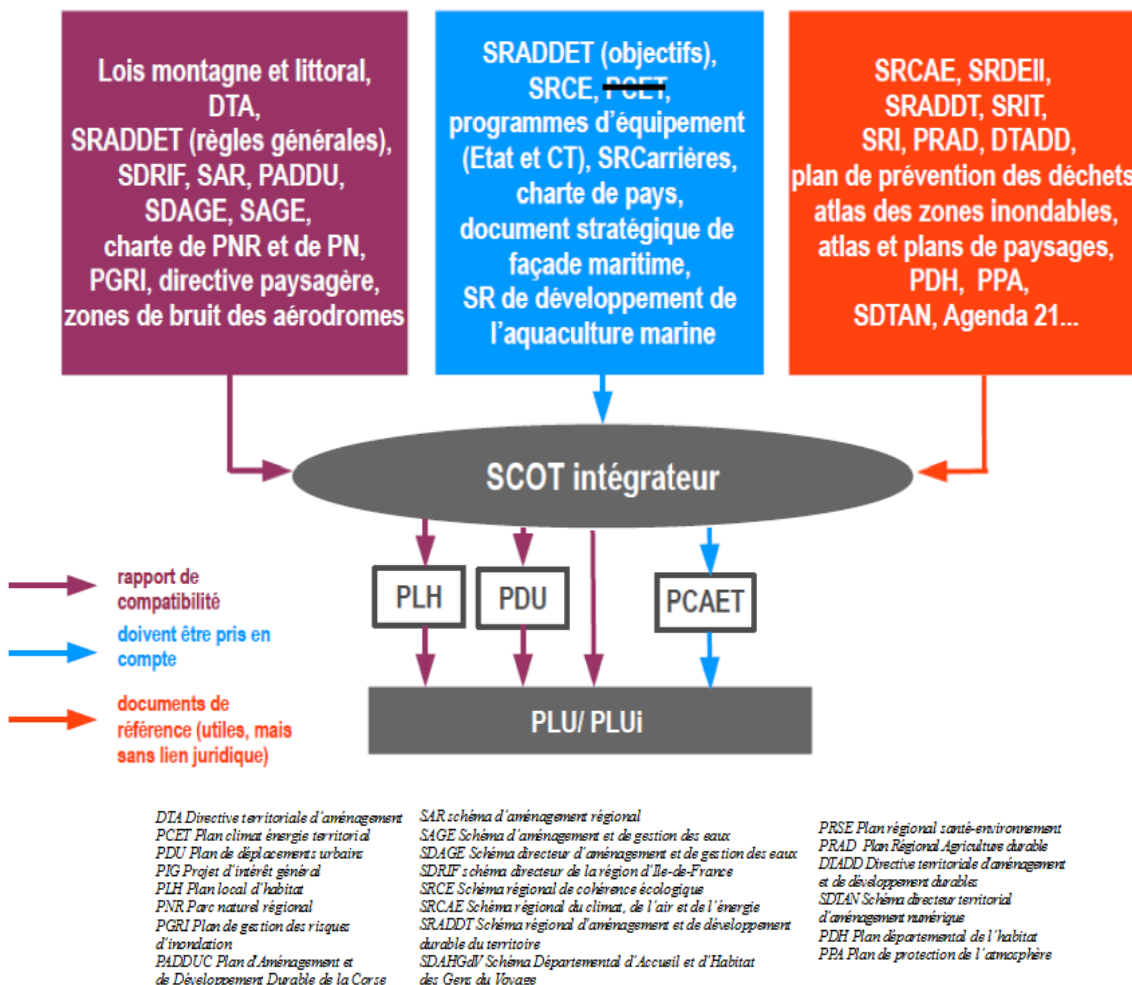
Lois montagne et littoral, DTA, SRADDET (règles générales), SDRIF, SAR, PADDU, SDAGE, SAGE, charte de PNR et de PN, PGRI, directive paysagère, zones de bruit des aérodromes

SRADDET (objectifs), SRCE, PCET, programmes d'équipement (Etat et CT), SRCarrières, charte de pays, document stratégique de façade maritime, SR de développement de l'aquaculture marine

SRCAE, SRDEII, SRADDT, SRIT, SRI, PRAD, DTADD, plan de prévention des déchets atlas des zones inondables, atlas et plans de paysages, PDH, PPA, SDTAN, Agenda 21...

SCOT intégrateur

rapport de compatibilité

doivent être pris en compte

documents de référence (utiles, mais sans lien juridique)

PLH

PDU

PCAET

PLU/ PLUi

DTA Directive territoriale d'aménagement
PCET Plan climat énergie territorial
PDU Plan de déplacements urbains
PIG Projet d'intérêt général
PLH Plan local d'habitat
PNR Parc naturel régional
PGRI Plan de gestion des risques d'inondation
PADDUC Plan d'Aménagement et de Développement Durable de la Corse

SAR schéma d'aménagement régional
SAGE Schéma d'aménagement et de gestion des eaux
SDAGE Schéma directeur d'aménagement et de gestion des eaux
SDRIF schéma directeur de la région d'Ile-de-France
SRCE Schéma régional de cohérence écologique
SRCAE Schéma régional du climat, de l'air et de l'énergie
SRADDT Schéma régional d'aménagement et de développement durable du territoire
SDAHGdV Schéma Départemental d'Accueil et d'Habitat des Gens du Voyage

PRSE Plan régional santé-environnement
PRAD Plan Régional Agriculture durable
DTADD Directive territoriale d'aménagement et de développement durables
SDTAN Schéma directeur territorial d'aménagement numérique
PDH Plan départemental de l'habitat
PPA Plan de protection de l'atmosphère